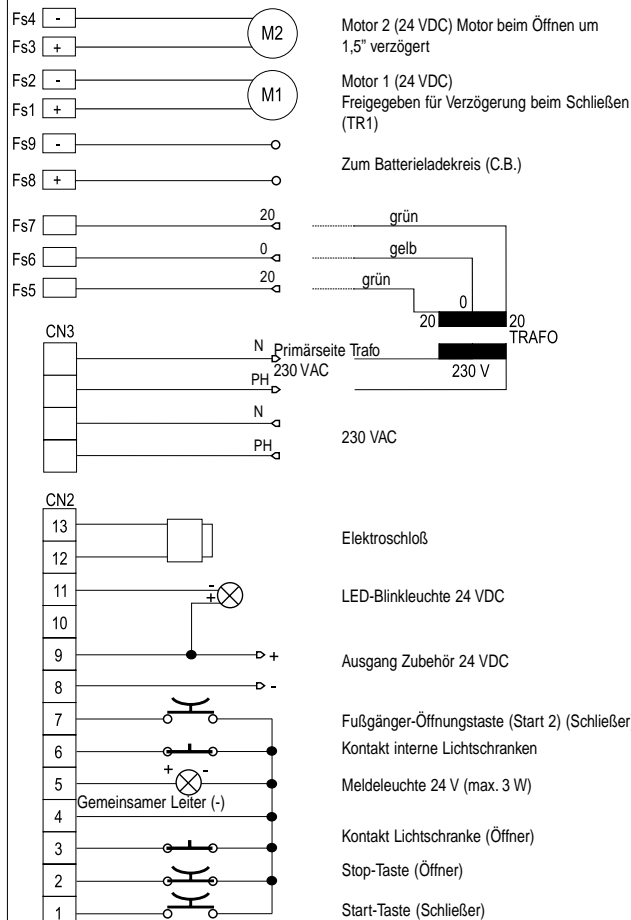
Fs4 -
Fs3 +
M2
Motor 2 (24 VDC) Motor beim Öffnen um 1,5" verzögert

Fs2 -
Fs1 +
M1
Motor 1 (24 VDC) Freigegeben für Verzögerung beim Schließen (TR1)

Fs9 -
Fs8 +
Zum Batterieladekreis (C.B.)

Fs7
20
grün
Fs6
0
gelb
Fs5
20
grün
0
20
20
TRAFO

CN3
N
Primärseite Trafo
PH
230 VAC
230 V
N
PH
230 VAC

CN2
13
12
Elektroschloß
11
-
+
LED-Blinkleuchte 24 VDC
10
9
+
Ausgang Zubehör 24 VDC
8
-
7
Fußgänger-Öffnungstaste (Start 2) (Schließer
6
Kontakt interne Lichtschranken
5
+
-
Meldeleuchte 24 V (max. 3 W)
Gemeinsamer Leiter (-)
4
3
Kontakt Lichtschranke (Öffner)
2
Stop-Taste (Öffner)
1
Start-Taste (Schließer)